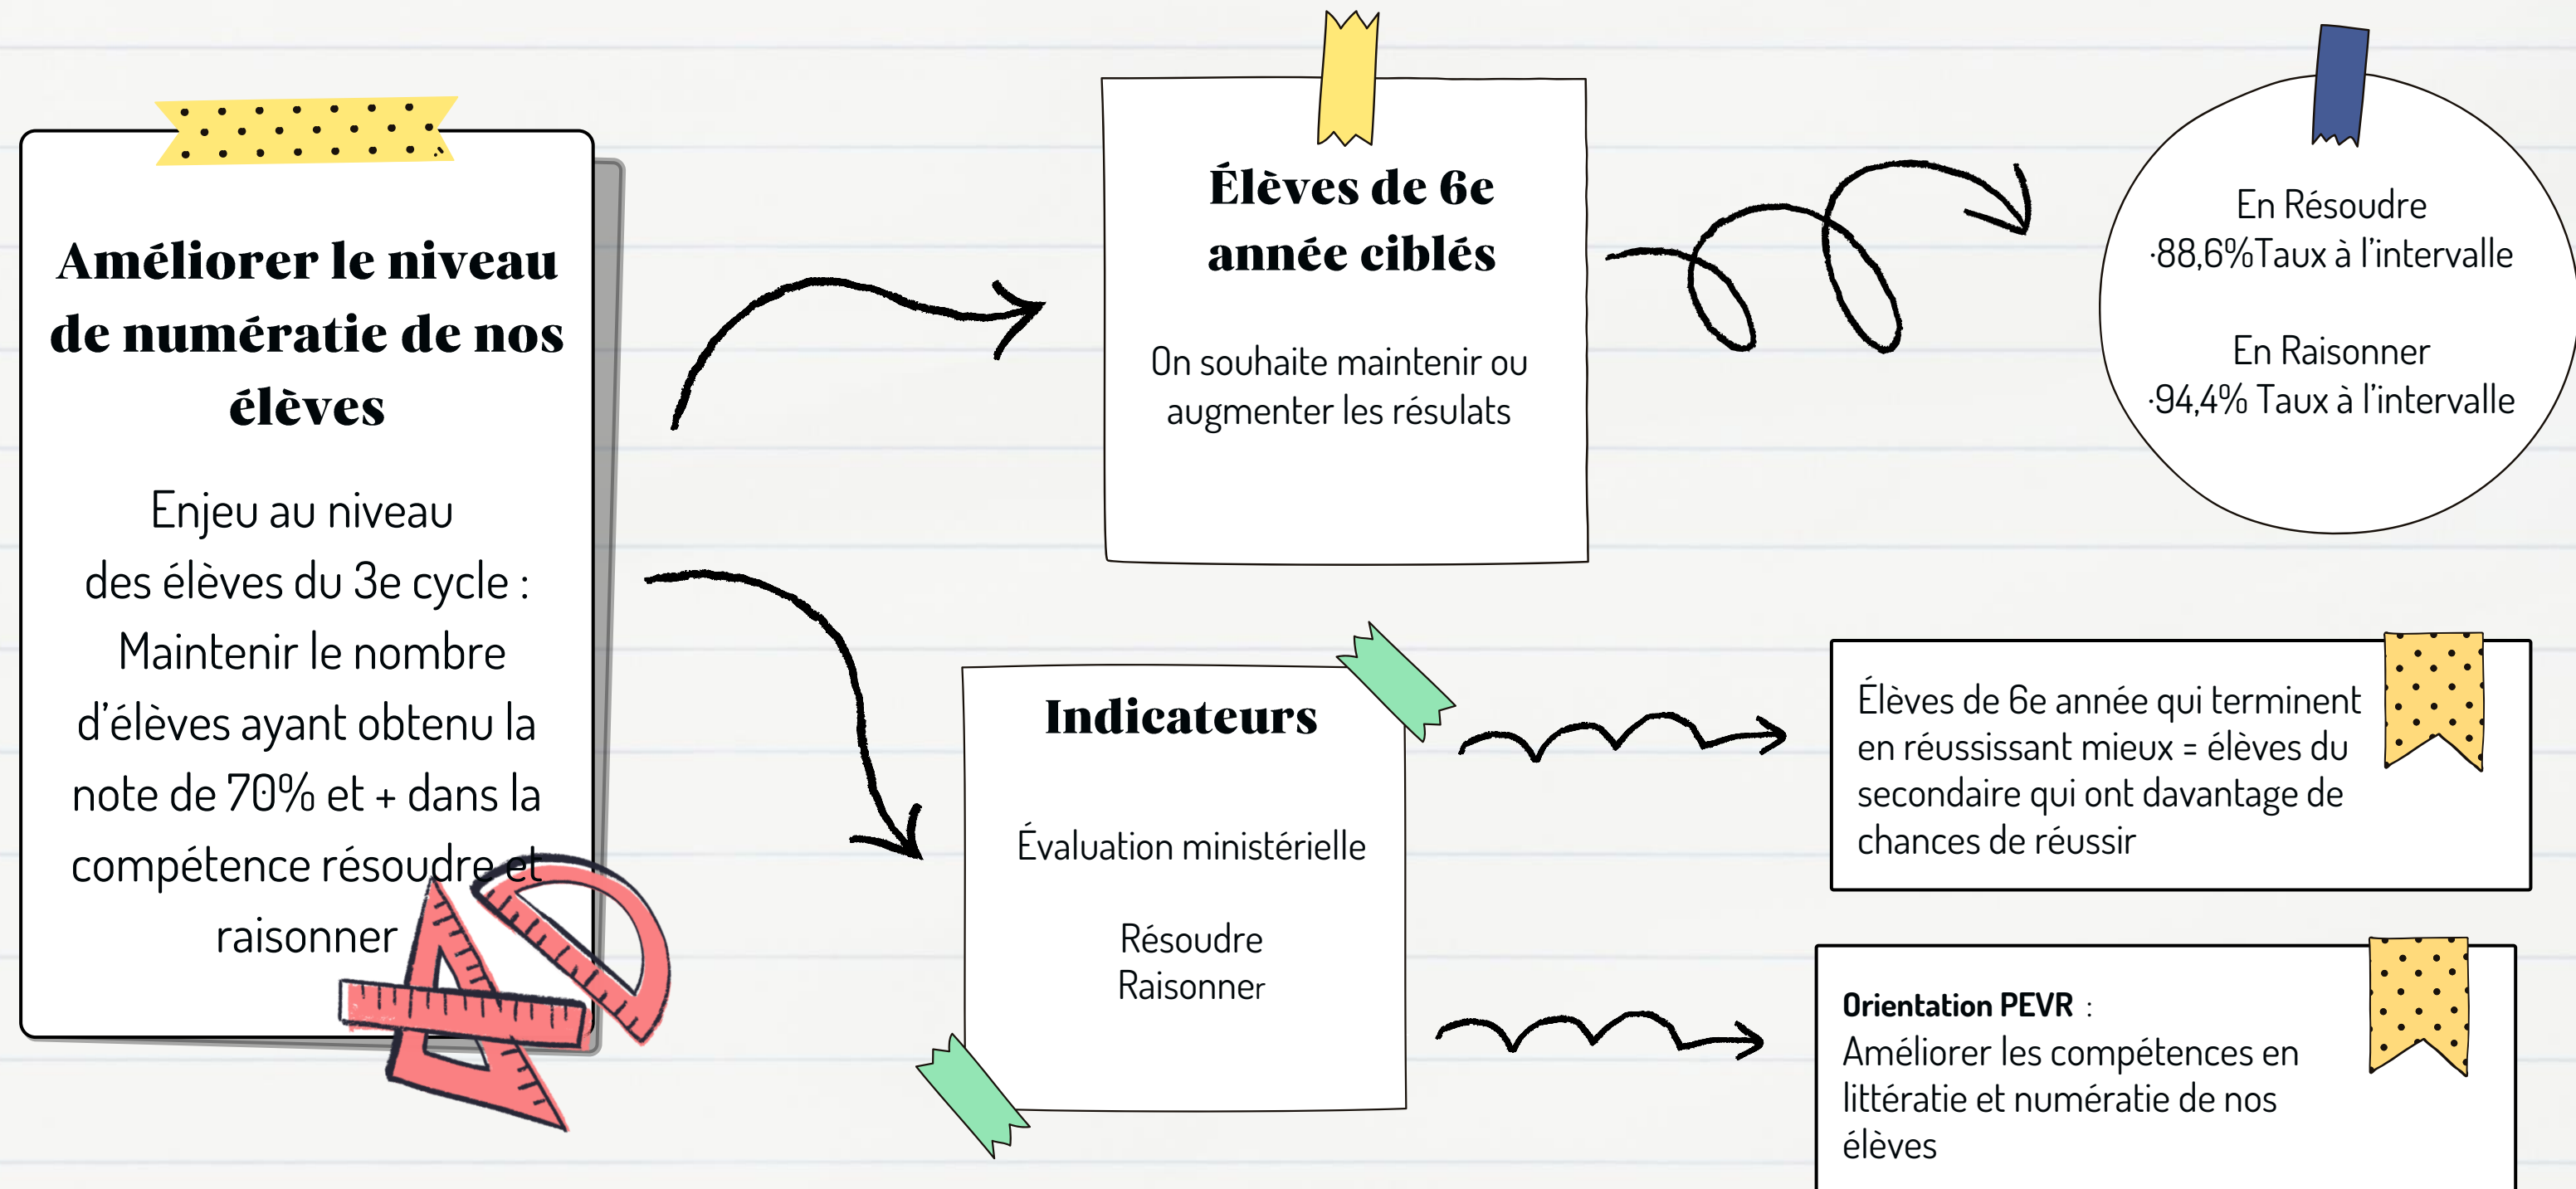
Améliorer le niveau de numératie de nos élèves

Enjeu au niveau des élèves du 3e cycle : Maintenir le nombre d'élèves ayant obtenu la note de 70% et + dans la compétence résoudre et raisonner

Élèves de 6e année ciblés

On souhaite maintenir ou augmenter les résulats

En Résoudre
·88,6%Taux à l'intervalle

En Raisonner
·94,4% Taux à l'intervalle

Indicateurs

Évaluation ministérielle

Résoudre
Raisonner

Élèves de 6e année qui terminent en réussissant mieux = élèves du secondaire qui ont davantage de chances de réussir

Orientation PEVR :
Améliorer les compétences en littératie et numératie de nos élèves